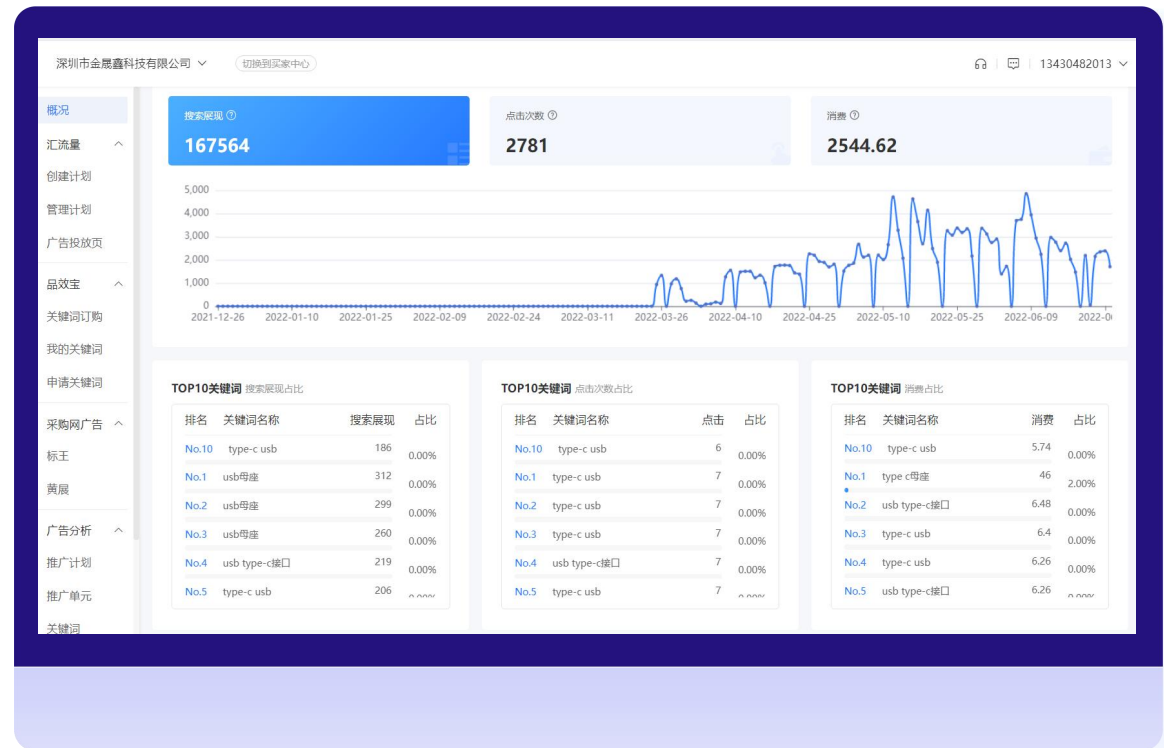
深圳市金晟鑫科技有限公司 切换到买家中心 13430482013

概况
汇流量
创建计划
管理计划
广告投放页
品效宝
关键词订购
我的关键词
申请关键词
采购网广告
标王
黄展
广告分析
推广计划
推广单元
关键词

搜索展现
167564

点击次数
2781

消费
2544.62

5,000
4,000
3,000
2,000
1,000
0
2021-12-26 2022-01-10 2022-01-25 2022-02-09 2022-02-24 2022-03-11 2022-03-26 2022-04-10 2022-04-25 2022-05-10 2022-05-25 2022-06-09 2022-0

TOP10关键词 搜索展现占比

| 排名 | 关键词名称 | 搜索展现 | 占比 |
|---|---|---|---|
| No.10 | type-c usb | 186 | 0.00% |
| No.1 | usb母座 | 312 | 0.00% |
| No.2 | usb母座 | 299 | 0.00% |
| No.3 | usb母座 | 260 | 0.00% |
| No.4 | usb type-c接口 | 219 | 0.00% |
| No.5 | type-c usb | 206 | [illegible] |

TOP10关键词 点击次数占比

| 排名 | 关键词名称 | 点击 | 占比 |
|---|---|---|---|
| No.10 | type-c usb | 6 | 0.00% |
| No.1 | type-c usb | 7 | 0.00% |
| No.2 | type-c usb | 7 | 0.00% |
| No.3 | type-c usb | 7 | 0.00% |
| No.4 | usb type-c接口 | 7 | 0.00% |
| No.5 | type-c usb | 7 | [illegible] |

TOP10关键词 消费占比

| 排名 | 关键词名称 | 消费 | 占比 |
|---|---|---|---|
| No.10 | type-c usb | 5.74 | 0.00% |
| No.1 | type c母座 | 46 | 2.00% |
| No.2 | usb type-c接口 | 6.48 | 0.00% |
| No.3 | type-c usb | 6.4 | 0.00% |
| No.4 | type-c usb | 6.26 | 0.00% |
| No.5 | usb type-c接口 | 6.26 | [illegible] |